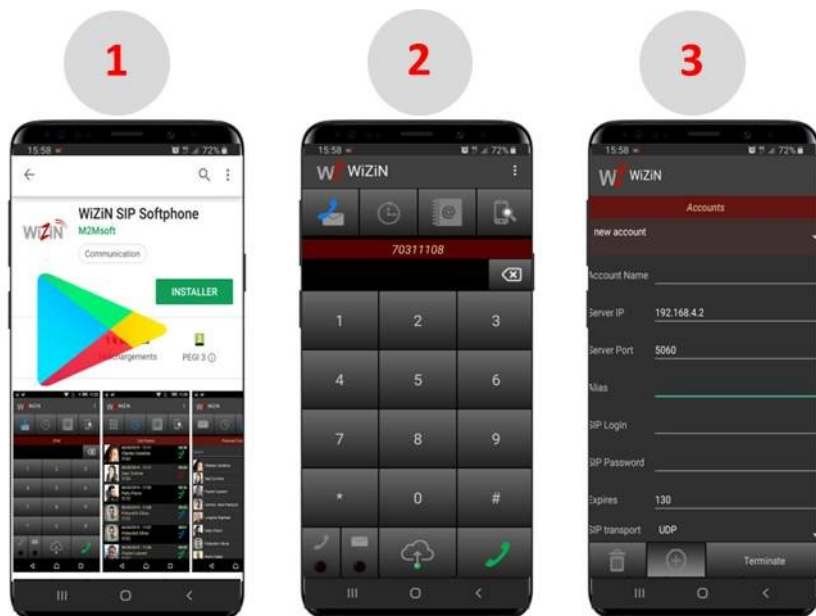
1

15:58 72%

WiZiN SIP Softphone
M2Msoft
Communication
INSTALLER
téléchargements
PEGI 3

III O <

2

15:58 72%

WiZiN

70311108

1 2 3
4 5 6
7 8 9
* 0 #

III O <

3

15:58 72%

WiZiN

Accounts
new account
Account Name
Server IP 192.168.4.2
Server Port 5060
Alias
SIP Login
SIP Password
Expires 130
SIP transport UDP

Terminate

III O <